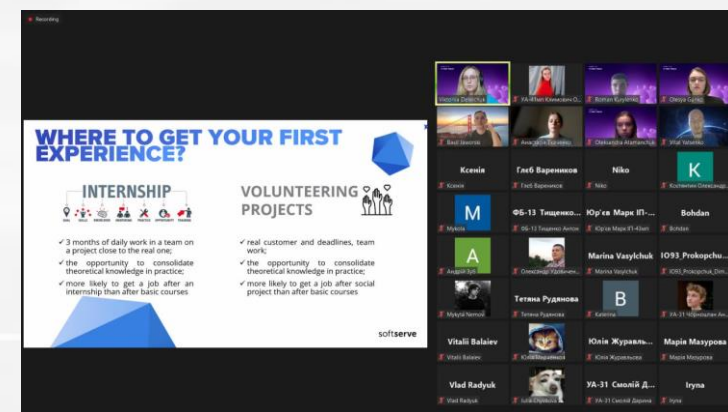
Recording

WHERE TO GET YOUR FIRST EXPERIENCE?

INTERNSHIP

✓ 3 months of daily work in a team on a project close to the real one;
✓ the opportunity to consolidate theoretical knowledge in practice;
✓ more likely to get a job after an internship than after basic courses

VOLUNTEERING PROJECTS

✓ real customer and deadlines, team work;
✓ the opportunity to consolidate theoretical knowledge in practice;
✓ more likely to get a job after social project than after basic courses

softserve

Vasylyna Dobrotvor
УА-45кп Климович О...
Bohdan Kuryliak
Olesya Gunko
Basil Bjezinski
Анастасія Гусейнова
Oleksandra Atamanchuk
Vitali Yatsenko

Ксенія
Ксенія
Гліб Вареників
Гліб Вареників
Niko
Niko
K
Костянтин Олександр...

M
Mykola
ФБ-13 Тищенко...
ФБ-13 Тищенко Антон
Юр'єв Марк ІП-...
Юр'єв Марк ІП-43мп
Bohdan
Bohdan

A
Андрій Буз
Олександр Удовиче...
Marina Vasylchuk
Marina Vasylchuk
IO93_Prokopchu...
IO93_Prokopchuk_Dm...

Mykyta Nemyk
Тетяна Руднова
Тетяна Руднова
B
Катерина
УА-31 Чорноштан Ан...

Vitalii Balaiev
Vitalii Balaiev
Юлія Маринченко
Юлія Журавель...
Юлія Журавльова
Марія Мазурова
Марія Мазурова

Vlad Radyuk
Vlad Radyuk
Iuliia Chymbur
УА-31 Смолій Д...
УА-31 Смолій Дарина
Iryna
Iryna